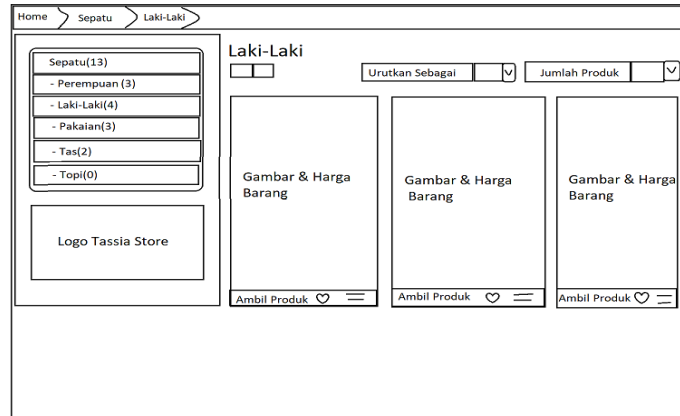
Home Sepatu Laki-Laki

Sepatu(13)
- Perempuan (3)
- Laki-Laki(4)
- Pakaian(3)
- Tas(2)
- Topi(0)

Logo Tassia Store

Laki-Laki

Urutkan Sebagai

Jumlah Produk

Gambar & Harga Barang

Ambil Produk

Gambar & Harga Barang

Ambil Produk

Gambar & Harga Barang

Ambil Produk